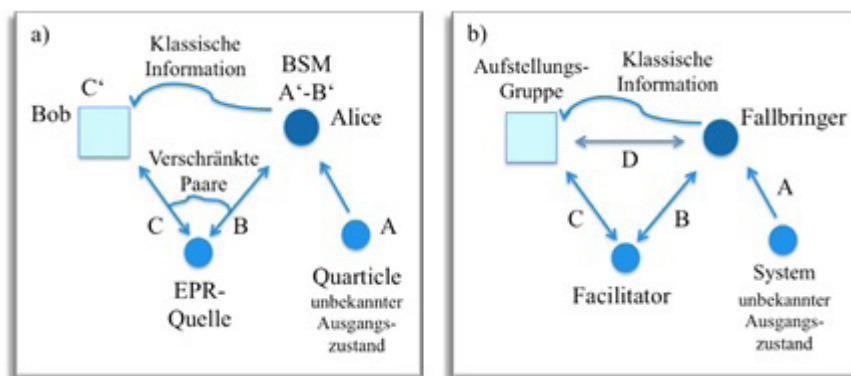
a)

Klassische Information

BSM A‘-B‘

C‘

Bob

Alice

Verschränkte Paare

C

B

A

EPR-Quelle

Quarticle unbekannter Ausgangszustand

b)

Aufstellungs-Gruppe

Klassische Information

Fallbringer

D

C

B

A

Facilitator

System unbekannter Ausgangszustand